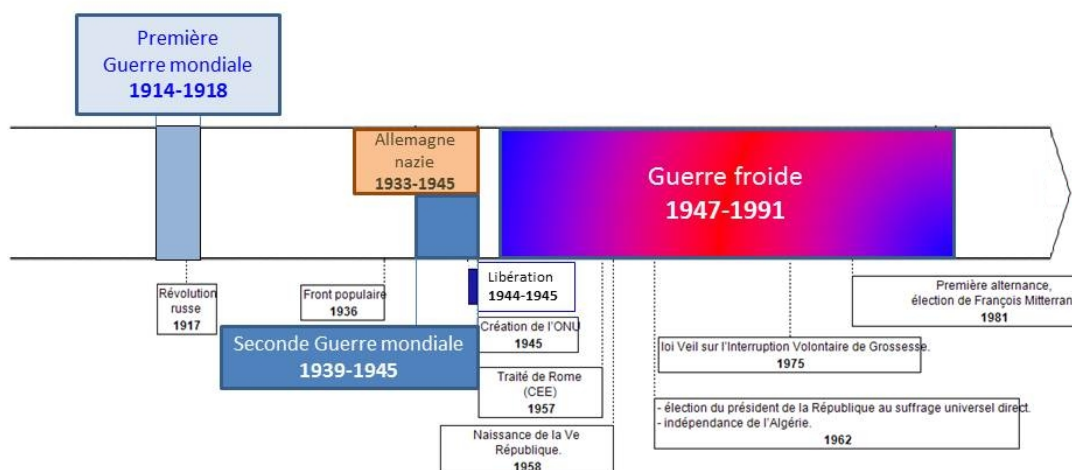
Première Guerre mondiale
1914-1918

Allemagne nazie
1933-1945

Guerre froide
1947-1991

Révolution russe
1917

Front populaire
1936

Seconde Guerre mondiale
1939-1945

Libération
1944-1945

Création de l'ONU
1945

Traité de Rome (CEE)
1957

Naissance de la Ve République.
1958

loi Veil sur l'Interruption Volontaire de Grossesse.
1975

- élection du président de la République au suffrage universel direct.
- indépendance de l'Algérie.
1962

Première alternance, élection de François Mitterran
1981